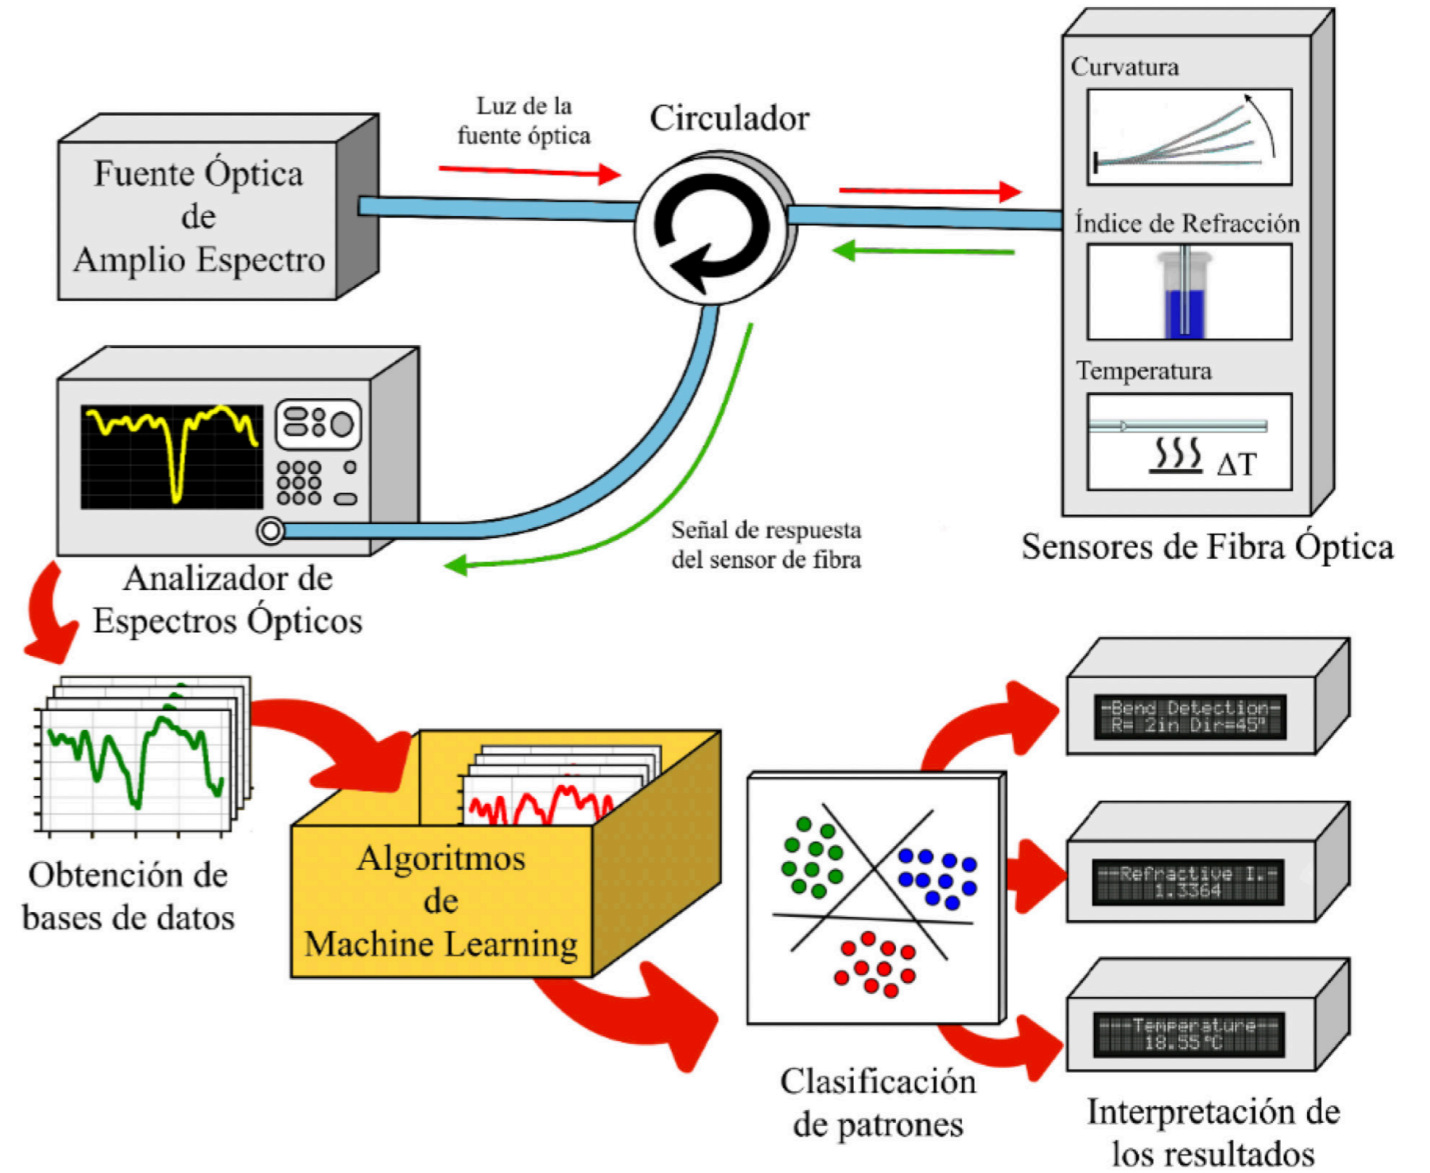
Fuente Óptica de Amplio Espectro

Luz de la fuente óptica

Circulador

Curvatura

Índice de Refracción

Temperatura

$\Delta T$

Sensores de Fibra Óptica

Señal de respuesta del sensor de fibra

Analizador de Espectros Ópticos

Obtención de bases de datos

Algoritmos de Machine Learning

Clasificación de patrones

-Bend Detection-
R= 2in Dir=45°

--Refractive I.--
1.3364

---Temperature---
18.55 °C

Interpretación de los resultados